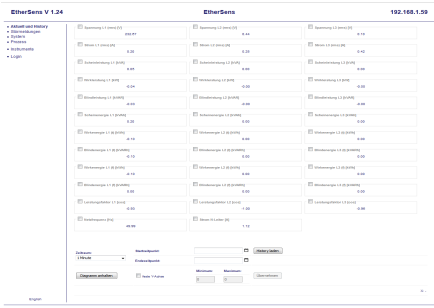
EtherSens V 1.24

EtherSens

192.168.1.59

Aktuell und History
Stromzähler
System
Prozess
Automatik
Login

Spannung L1 [Volt]
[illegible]

Spannung L2 [Volt]
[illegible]

Spannung L3 [Volt]
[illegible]

Strom L1 [Amp]
0.26

Strom L2 [Amp]
0.26

Strom L3 [Amp]
0.42

Scheinleistung L1 [kVA]
0.06

Scheinleistung L2 [kVA]
0.00

Scheinleistung L3 [kVA]
0.08

Wirkleistung L1 [kW]
-0.04

Wirkleistung L2 [kW]
0.00

Wirkleistung L3 [kW]
0.06

Blindleistung L1 [kVAR]
-0.03

Blindleistung L2 [kVAR]
0.00

Blindleistung L3 [kVAR]
-0.04

Scheinenergie L1 [kVAh]
0.26

Scheinenergie L2 [kVAh]
0.00

Scheinenergie L3 [kVAh]
0.06

Wirkenergie L1 [kWh]
-0.14

Wirkenergie L2 [kWh]
0.00

Wirkenergie L3 [kWh]
0.06

Blindenergie L1 [kVARh]
-0.10

Blindenergie L2 [kVARh]
0.00

Blindenergie L3 [kVARh]
-0.04

Wirkenergie L1 [kWh]
-0.14

Wirkenergie L2 [kWh]
0.00

Wirkenergie L3 [kWh]
0.00

Blindenergie L1 [kVARh]
0.00

Blindenergie L2 [kVARh]
0.00

Blindenergie L3 [kVARh]
0.00

Leistungsfaktor L1 [cos]
-0.55

Leistungsfaktor L2 [cos]
-1.00

Leistungsfaktor L3 [cos]
-0.99

Netzfrequenz [Hz]
49.99

Strom N-Leiter [A]
1.14

Zeitraum
1 Minute

Startzeitpunkt

Endzeitpunkt

Daten Löschen

Diagramm anhalten

Feste Y-Achse

Minimum
0

Maximum
0

Übernehmen

English